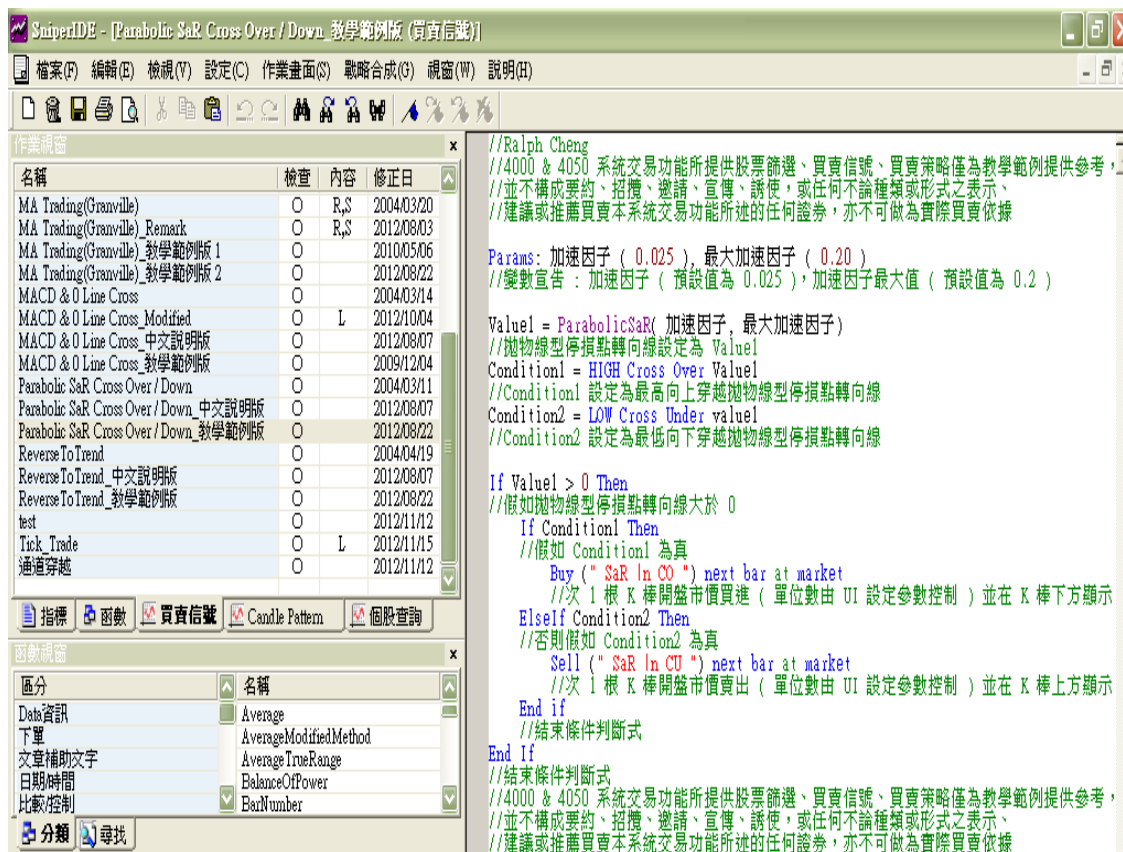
SniperIDE - [Parabolic SaR Cross Over / Down_教學範例版 (買賣信號)]

檔案(F) 編輯(E) 檢視(V) 設定(C) 作業畫面(S) 戰略合成(G) 視窗(W) 說明(H)

作業視窗

| 名稱 | 檢查 | 內容 | 修正日 |
|---|---|---|---|
| MA Trading(Granville) | O | R,S | 2004/03/20 |
| MA Trading(Granville)_Remark | O | R,S | 2012/08/03 |
| MA Trading(Granville)_教學範例版 1 | O | | 2010/05/06 |
| MA Trading(Granville)_教學範例版 2 | O | | 2012/08/22 |
| MACD & 0 Line Cross | O | | 2004/03/14 |
| MACD & 0 Line Cross_Modified | O | L | 2012/10/04 |
| MACD & 0 Line Cross_中文說明版 | O | | 2012/08/07 |
| MACD & 0 Line Cross_教學範例版 | O | | 2009/12/04 |
| Parabolic SaR Cross Over / Down | O | | 2004/03/11 |
| Parabolic SaR Cross Over / Down_中文說明版 | O | | 2012/08/07 |
| Parabolic SaR Cross Over / Down_教學範例版 | O | | 2012/08/22 |
| ReverseToTrend | O | | 2004/04/19 |
| ReverseToTrend_中文說明版 | O | | 2012/08/07 |
| ReverseToTrend_教學範例版 | O | | 2012/08/22 |
| test | O | | 2012/11/12 |
| Tick_Trade | O | L | 2012/11/15 |
| 通道穿越 | O | | 2012/11/12 |

指標 函數 買賣信號 Candle Pattern 個股查詢

函數視窗

| 區分 | 名稱 |
|---|---|
| Data資訊 | Average |
| 下單 | AverageModifiedMethod |
| 文章輔助文字 | AverageTrueRange |
| 日期/時間 | BalanceOfPower |
| 比較/控制 | BarNumber |

分類 尋找

//Ralph Cheng
//4000 & 4050 系統交易功能所提供股票篩選、買賣信號、買賣策略僅為教學範例提供參考，
//並不構成要約、招攬、邀請、宣傳、誘使，或任何不論種類或形式之表示、
//建議或推薦買賣本系統交易功能所述的任何證券，亦不可做為實際買賣依據

Params: 加速因子 ( 0.025 ), 最大加速因子 ( 0.20 )
//變數宣告 : 加速因子 ( 預設值為 0.025 ),加速因子最大值 ( 預設值為 0.2 )

Value1 = ParabolicSaR( 加速因子, 最大加速因子)
//拋物線型停損點轉向線設定為 Value1
Condition1 = HIGH Cross Over Value1
//Condition1 設定為最高向上穿越拋物線型停損點轉向線
Condition2 = LOW Cross Under value1
//Condition2 設定為最低向下穿越拋物線型停損點轉向線

If Value1 > 0 Then
//假如拋物線型停損點轉向線大於 0
If Condition1 Then
//假如 Condition1 為真
Buy (" SaR ln CO ") next bar at market
//次 1 根 K 棒開盤市價買進 ( 單位數由 UI 設定參數控制 ) 並在 K 棒下方顯示
ElseIf Condition2 Then
//否則假如 Condition2 為真
Sell (" SaR ln CU ") next bar at market
//次 1 根 K 棒開盤市價賣出 ( 單位數由 UI 設定參數控制 ) 並在 K 棒上方顯示
End if
//結束條件判斷式
End If
//結束條件判斷式
//4000 & 4050 系統交易功能所提供股票篩選、買賣信號、買賣策略僅為教學範例提供參考，
//並不構成要約、招攬、邀請、宣傳、誘使，或任何不論種類或形式之表示、
//建議或推薦買賣本系統交易功能所述的任何證券，亦不可做為實際買賣依據